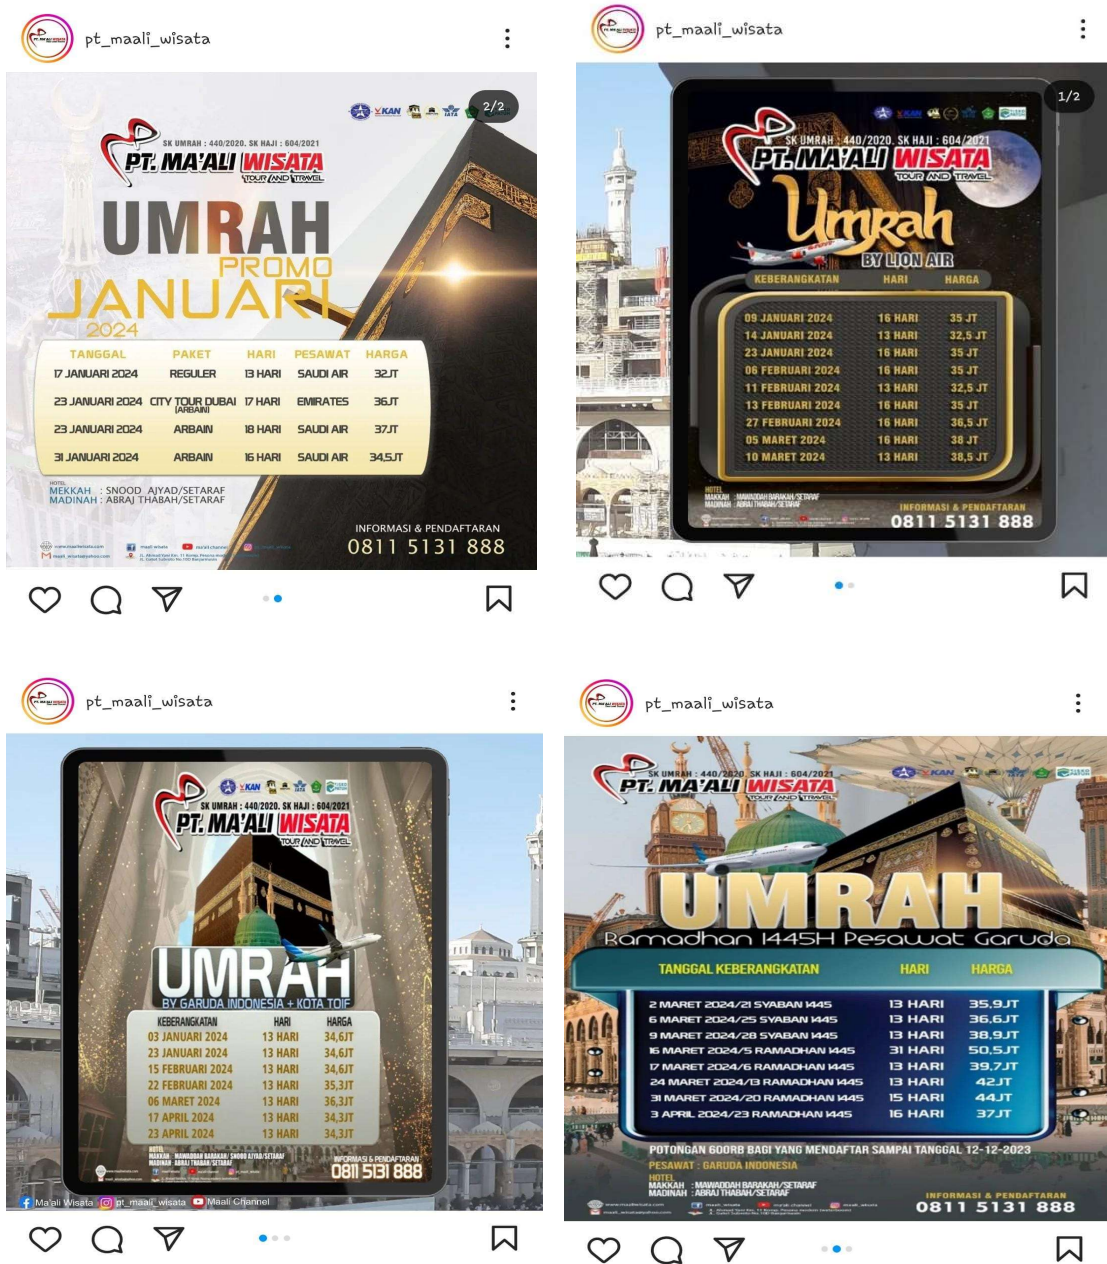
pt_maali_wisata

2/2

SK UMRAH : 440/2020. SK HAJI : 604/2021

PT. MA'ALI WISATA
TOUR AND TRAVEL

UMRAH
PROMO
JANUARI
2024

| TANGGAL | PAKET | HARI | PESAWAT | HARGA |
|---|---|---|---|---|
| 17 JANUARI 2024 | REGULER | 13 HARI | SAUDI AIR | 32JT |
| 23 JANUARI 2024 | CITY TOUR DUBAI (ARBAIN) | 17 HARI | EMIRATES | 36JT |
| 23 JANUARI 2024 | ARBAIN | 18 HARI | SAUDI AIR | 37JT |
| 31 JANUARI 2024 | ARBAIN | 16 HARI | SAUDI AIR | 34,5JT |

HOTEL
MEKKAH : SNOOD AJYAD/SETARAF
MADINAH : ABRAJ THABAH/SETARAF

INFORMASI & PENDAFTARAN
0811 5131 888

pt_maali_wisata

1/2

SK UMRAH : 440/2020. SK HAJI : 604/2021

PT. MA'ALI WISATA
TOUR AND TRAVEL

Umrah
BY LION AIR

| KEBERANGKATAN | HARI | HARGA |
|---|---|---|
| 09 JANUARI 2024 | 16 HARI | 35 JT |
| 14 JANUARI 2024 | 13 HARI | 32,5 JT |
| 23 JANUARI 2024 | 16 HARI | 35 JT |
| 06 FEBRUARI 2024 | 16 HARI | 35 JT |
| 11 FEBRUARI 2024 | 13 HARI | 32,5 JT |
| 13 FEBRUARI 2024 | 16 HARI | 35 JT |
| 27 FEBRUARI 2024 | 16 HARI | 36,5 JT |
| 05 MARET 2024 | 16 HARI | 38 JT |
| 10 MARET 2024 | 13 HARI | 38,5 JT |

HOTEL
MAKKAH : MAWADDAH BARAKAH/SETARAF
MADINAH : ABRAJ THABAH/SETARAF

INFORMASI & PENDAFTARAN
0811 5131 888

pt_maali_wisata

SK UMRAH : 440/2020. SK HAJI : 604/2021

PT. MA'ALI WISATA
TOUR AND TRAVEL

UMRAH
BY GARUDA INDONESIA + KOTA TOIF

| KEBERANGKATAN | HARI | HARGA |
|---|---|---|
| 03 JANUARI 2024 | 13 HARI | 34,6JT |
| 23 JANUARI 2024 | 13 HARI | 34,6JT |
| 15 FEBRUARI 2024 | 13 HARI | 34,6JT |
| 22 FEBRUARI 2024 | 13 HARI | 35,3JT |
| 06 MARET 2024 | 13 HARI | 36,3JT |
| 17 APRIL 2024 | 13 HARI | 34,3JT |
| 23 APRIL 2024 | 13 HARI | 34,3JT |

HOTEL
MAKKAH : MAWADDAH BARAKAH/ SNOOD AJYAD/SETARAF
MADINAH : ABRAJ THABAH/SETARAF

INFORMASI & PENDAFTARAN
0811 5131 888

Ma'ali Wisata pt_maali_wisata Maali Channel

pt_maali_wisata

SK UMRAH : 440/2020 SK HAJI : 604/2021

PT. MA'ALI WISATA
TOUR AND TRAVEL

UMRAH
Ramadhan 1445H Pesawat Garuda

| TANGGAL KEBERANGKATAN | HARI | HARGA |
|---|---|---|
| 2 MARET 2024/21 SYABAN 1445 | 13 HARI | 35,9JT |
| 6 MARET 2024/25 SYABAN 1445 | 13 HARI | 36,6JT |
| 9 MARET 2024/28 SYABAN 1445 | 13 HARI | 38,9JT |
| 16 MARET 2024/5 RAMADHAN 1445 | 31 HARI | 50,5JT |
| 17 MARET 2024/6 RAMADHAN 1445 | 13 HARI | 39,7JT |
| 24 MARET 2024/13 RAMADHAN 1445 | 13 HARI | 42JT |
| 31 MARET 2024/20 RAMADHAN 1445 | 15 HARI | 44JT |
| 3 APRIL 2024/23 RAMADHAN 1445 | 16 HARI | 37JT |

POTONGAN 600RB BAGI YANG MENDAFTAR SAMPAI TANGGAL 12-12-2023
PESAWAT : GARUDA INDONESIA
HOTEL
MAKKAH : MAWADDAH BARAKAH/SETARAF
MADINAH : ABRAJ THABAH/SETARAF

INFORMASI & PENDAFTARAN
0811 5131 888